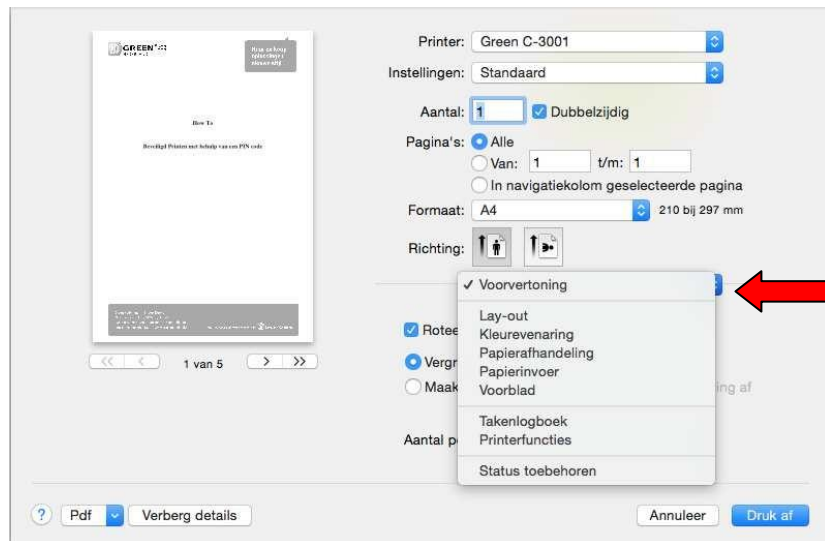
GREEN

How To

Beveiligd Printen met Behulp van een PIN code

<< < 1 van 5 > >>

Printer: Green C-3001

Instellingen: Standaard

Aantal: 1 Dubbelzijdig

Pagina's: Alle

Van: 1 t/m: 1

In navigatiekolom geselecteerde pagina

Formaat: A4 210 bij 297 mm

Richting:

✓ Voorvertoning

Lay-out
Kleurevenaring
Papierafhandeling
Papierinvoer
Voorblad

Takenlogboek
Printerfuncties

Status toebehoren

Rotee

Vergr

Maak

ing af

Aantal p

? Pdf Verberg details

Annuleer Druk af